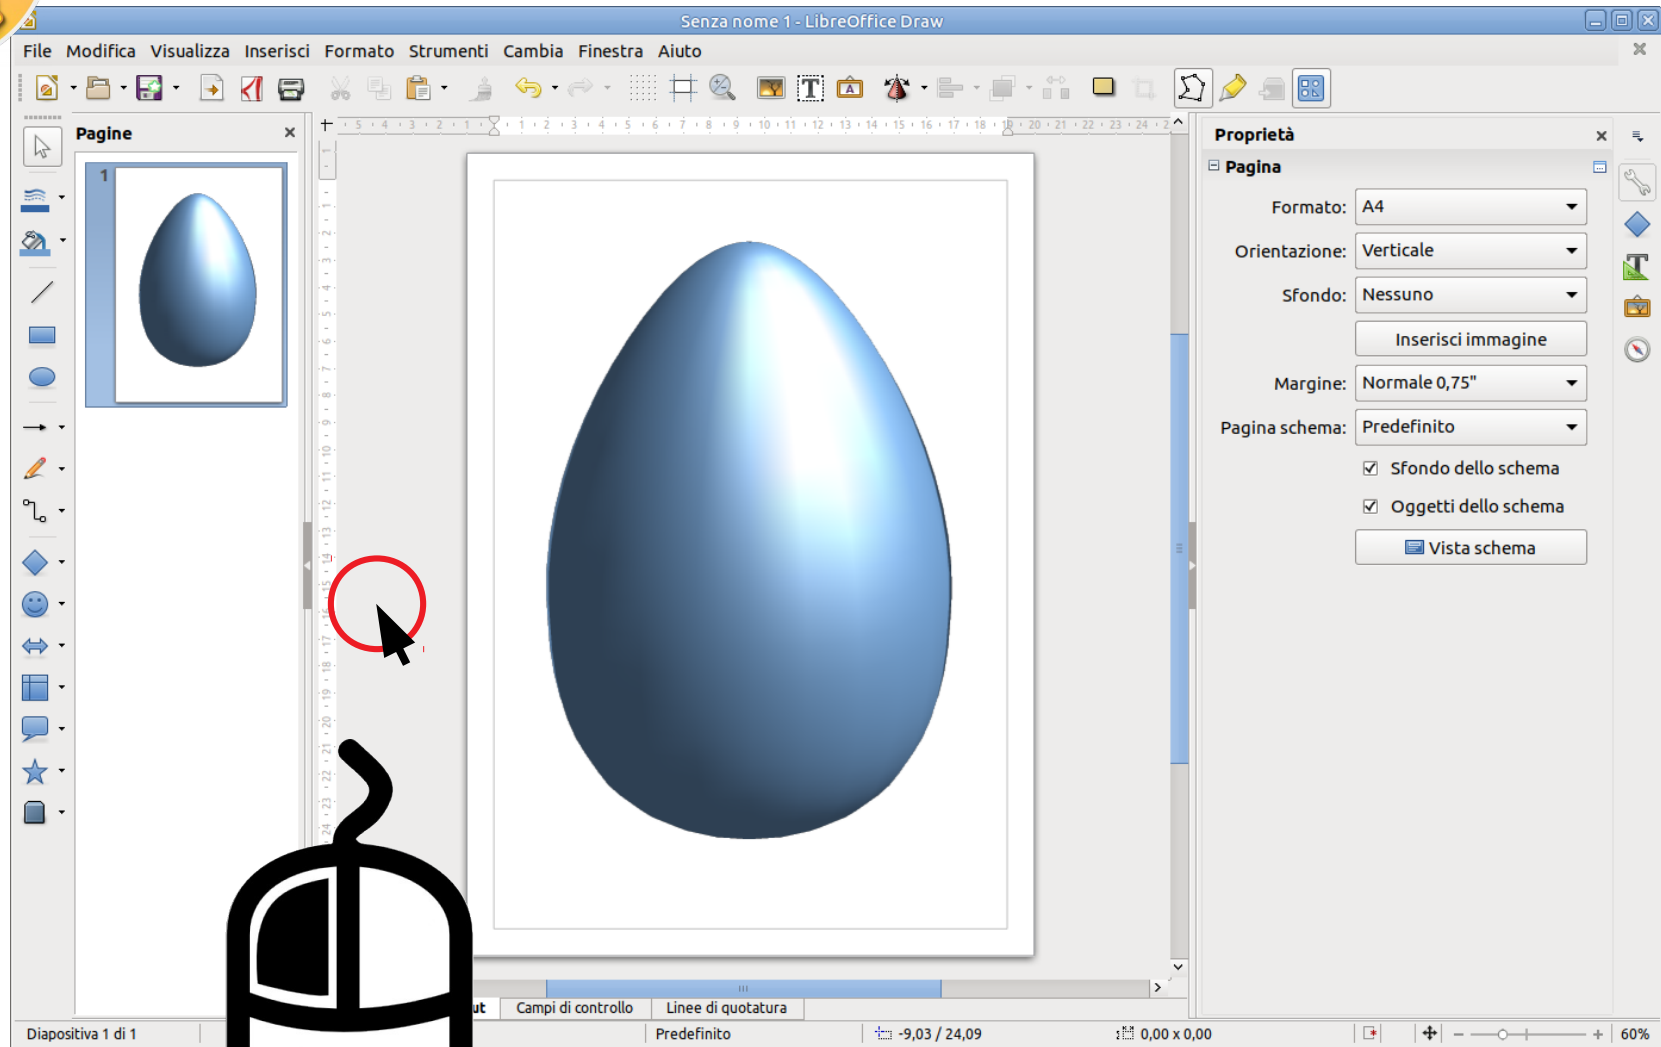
Senza nome 1 - LibreOffice Draw

File Modifica Visualizza Inserisci Formato Strumenti Cambia Finestra Aiuto

Pagine

1

Proprietà

Pagina

Formato: A4

Orientazione: Verticale

Sfondo: Nessuno

Inserisci immagine

Margine: Normale 0,75"

Pagina schema: Predefinito

Sfondo dello schema

Oggetti dello schema

Vista schema

ut Campi di controllo Linee di quotatura

Diapositiva 1 di 1 Predefinito -9,03 / 24,09 0,00 x 0,00 60%